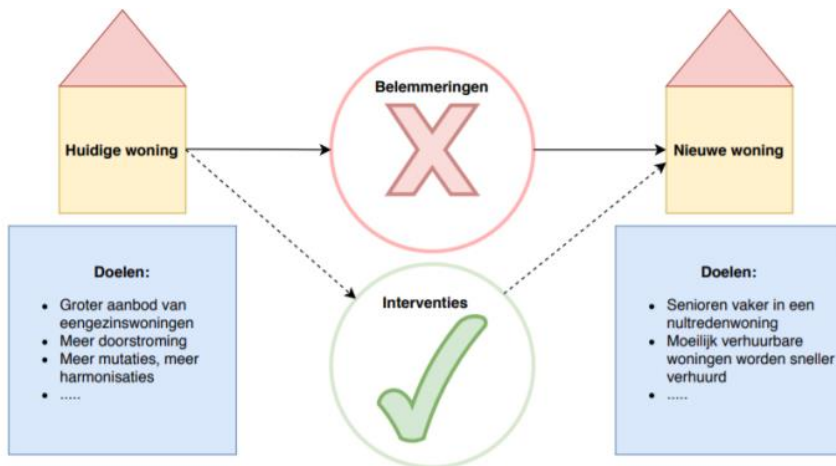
Huidige woning

Belemmeringen

Nieuwe woning

Doelen:

- Groter aanbod van eengezinswoningen
- Meer doorstroming
- Meer mutaties, meer harmonisaties
- .....

Interventies

Doelen:

- Senioren vaker in een nultredenwoning
- Moeilijk verhuurbare woningen worden sneller verhuurd
- .....